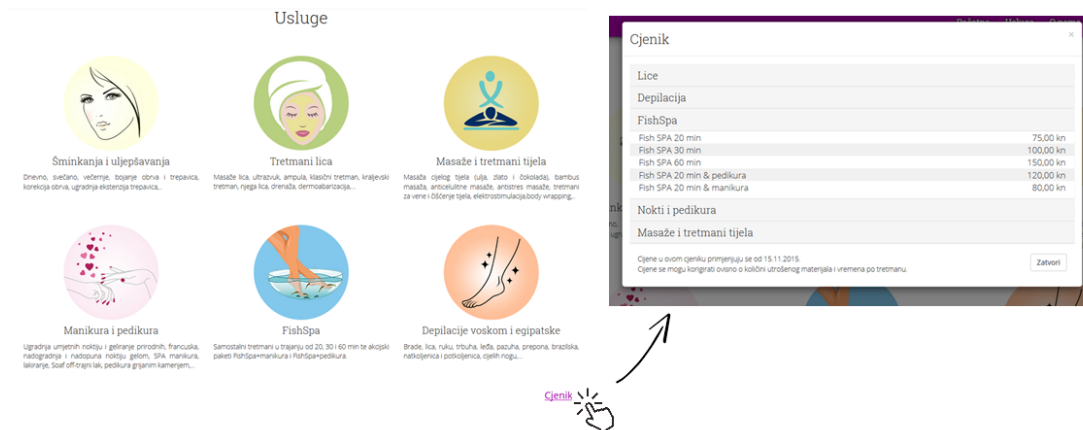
Usluge

Šminkanja i uljepšavanja
Dnevno, svečano, večernje, bojanje obrva i trepavica, korekcija obrva, ugradnja ekstenzija trepavica...

Tretmani lica
Masaže lica, ultrazvuk, ampula, klasični tretman, kraljevski tretman, njega lica, drenaža, dermoabrazacija...

Masaže i tretmani tijela
Masaža cijelog tijela (ulja, zlato i čokolada), bambus masaža, anticelulitne masaže, antistres masaže, tretmani za vene i čišćenje tijela, elektrostimulacija,body wrapping...

Manikura i pedikura
Ugradnja umjetnih noktiju i geliranje prirodnih, francuska, nadogradnja i nadopuna noktiju gelom, SPA manikura, lakiranje, Soaf off-trajni lak, pedikura grijanim kamenjem...

FishSpa
Samostalni tretmani u trajanju od 20, 30 i 60 min te akcijski paketi FishSpa+manikura i FishSpa+pedikura.

Depilacije voskom i egipatske
Brade, lica, ruku, trbuha, leđa, pazuha, prepona, brazilska, natkoljenica i potkoljenica, cijelih nogu...

Cjenik

Početna Usluge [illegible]

Cjenik ×

Lice

Depilacija

FishSpa

| | |
|---|---|
| Fish SPA 20 min | 75,00 kn |
| Fish SPA 30 min | 100,00 kn |
| Fish SPA 60 min | 150,00 kn |
| Fish SPA 20 min & pedikura | 120,00 kn |
| Fish SPA 20 min & manikura | 80,00 kn |

Nokti i pedikura

Masaže i tretmani tijela

Cijene u ovom cjeniku primjenjuju se od 15.11.2015.
Cijene se mogu korigirati ovisno o količini utrošenog materijala i vremena po tretmanu.

Zatvori